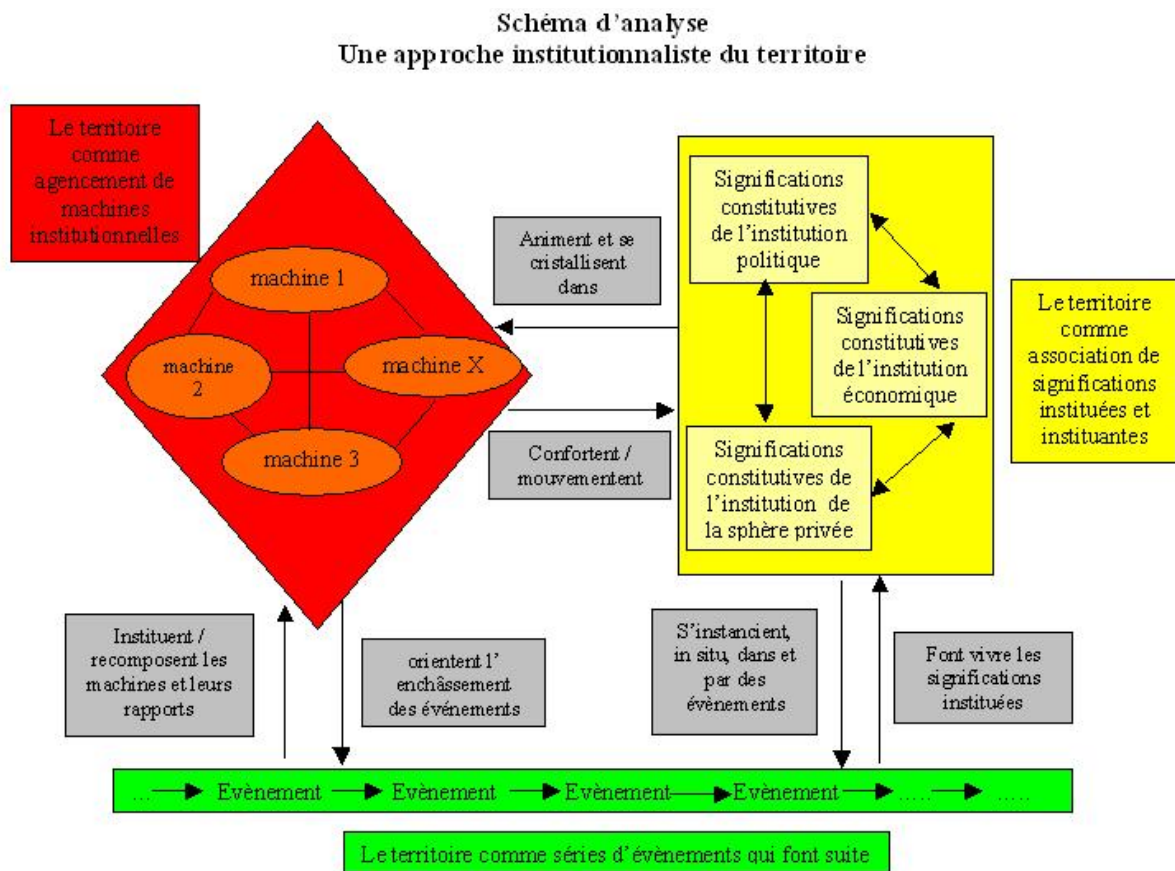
Schéma d'analyse
Une approche institutionnaliste du territoire

Le territoire comme agencement de machines institutionnelles

machine 1

machine 2

machine X

machine 3

Animent et se cristallisent dans

Confortent / mouvementent

Significations constitutives de l'institution politique

Significations constitutives de l'institution économique

Significations constitutives de l'institution de la sphère privée

Le territoire comme association de significations instituées et instituantes

Instituent / recomposent les machines et leurs rapports

orientent l' enchâssement des événements

S'instancient, in situ, dans et par des évènements

Font vivre les significations instituées

... Evènement Evènement Evènement Evènement ..... .....

Le territoire comme séries d'évènements qui font suite